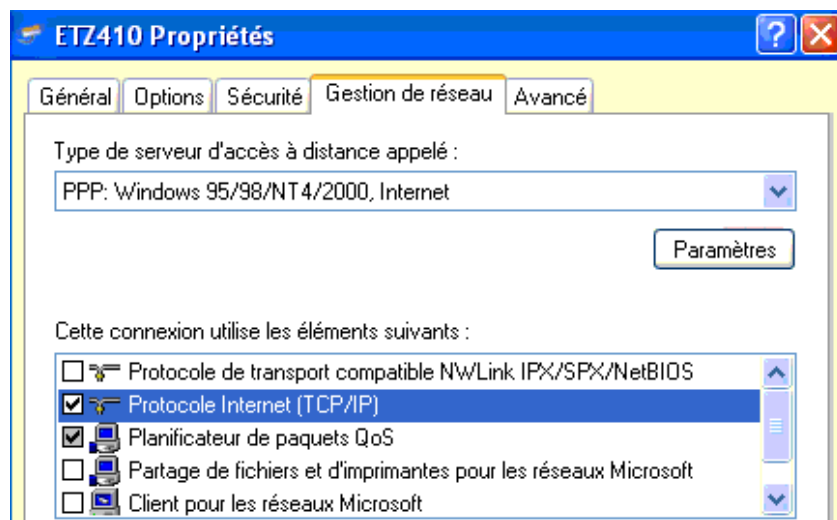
ETZ410 Propriétés

?

Général | Options | Sécurité | Gestion de réseau | Avancé

Type de serveur d'accès à distance appelé :

PPP: Windows 95/98/NT4/2000, Internet

Paramètres

Cette connexion utilise les éléments suivants :

☐ Protocole de transport compatible NWLink IPX/SPX/NetBIOS
☑ Protocole Internet (TCP/IP)
☑ Planificateur de paquets QoS
☐ Partage de fichiers et d'imprimantes pour les réseaux Microsoft
☐ Client pour les réseaux Microsoft